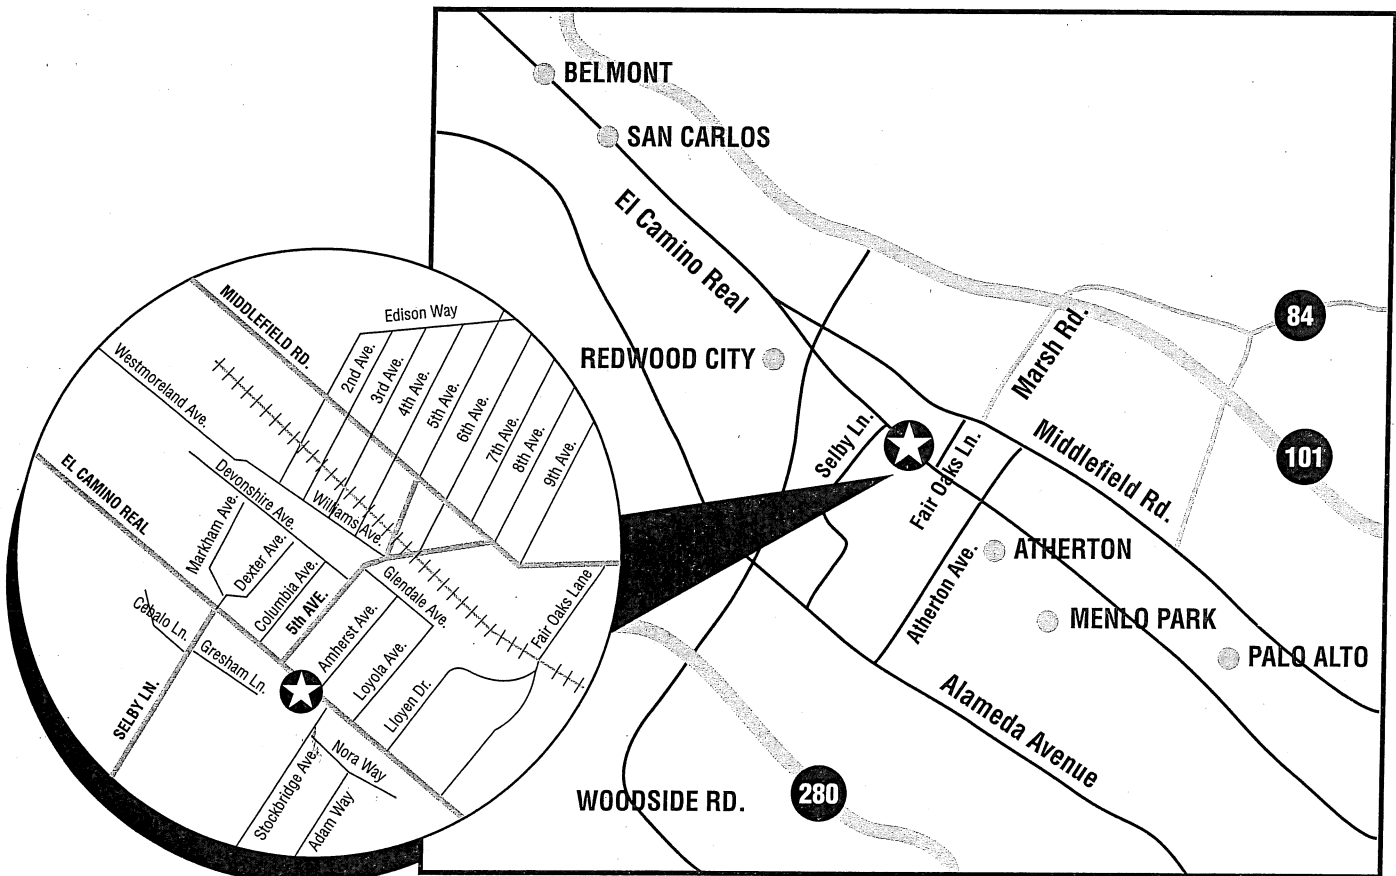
BELMONT
SAN CARLOS
El Camino Real
REDWOOD CITY
Marsh Rd.
84
101
Middlefield Rd.
Selby Ln.
Fair Oaks Ln.
ATHERTON
Atherton Ave.
MENLO PARK
PALO ALTO
Alameda Avenue
WOODSIDE RD.
280

MIDDLEFIELD RD.
Edison Way
2nd Ave.
3rd Ave.
4th Ave.
5th Ave.
6th Ave.
7th Ave.
8th Ave.
9th Ave.
Westmoreland Ave.
Devonshire Ave.
Williams Ave.
EL CAMINO REAL
Markham Ave.
Dexter Ave.
Columbia Ave.
5TH AVE.
Glendale Ave.
Fair Oaks Lane
Cebalo Ln.
Gresham Ln.
Amherst Ave.
Loyola Ave.
Lloyden Dr.
SELBY LN.
Nora Way
Stockbridge Ave.
Adam Way